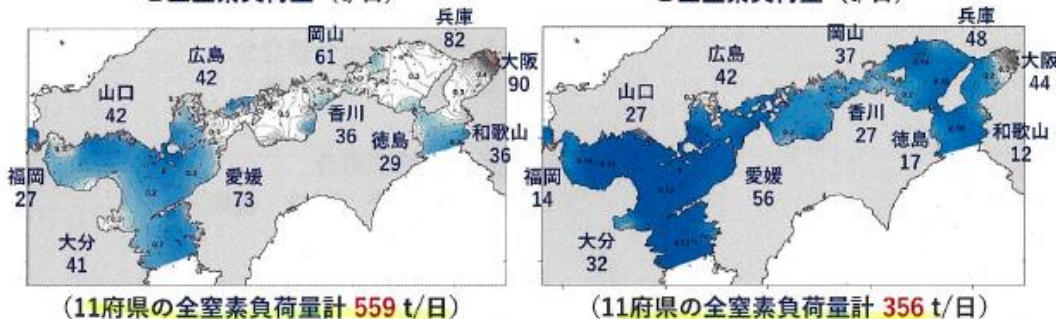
広島 42
岡山 61
兵庫 82
大阪 90
山口 42
香川 36
徳島 29
和歌山 36
福岡 27
愛媛 73
大分 41
(11府県の全窒素負荷量計 559 t/日)

広島 42
岡山 37
兵庫 48
大阪 44
山口 27
香川 27
徳島 17
和歌山 12
福岡 14
愛媛 56
大分 32
(11府県の全窒素負荷量計 356 t/日)